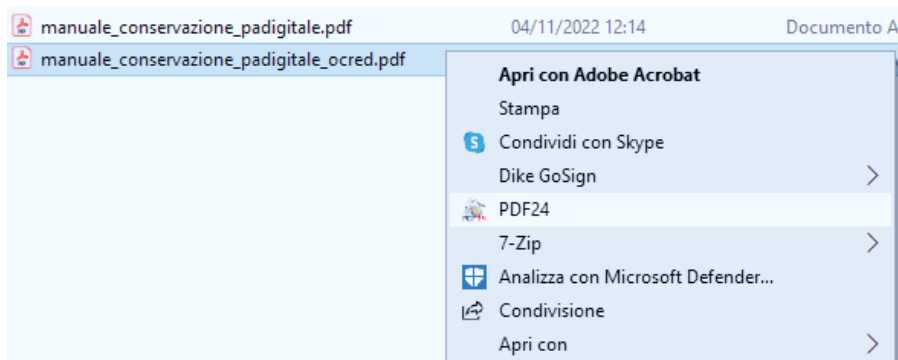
manuale_conservazione_padigitale.pdf 04/11/2022 12:14 Documento A

manuale_conservazione_padigitale_ocred.pdf

Apri con Adobe Acrobat
Stampa
Condividi con Skype
Dike GoSign
PDF24
7-Zip
Analizza con Microsoft Defender...
Condivisione
Apri con